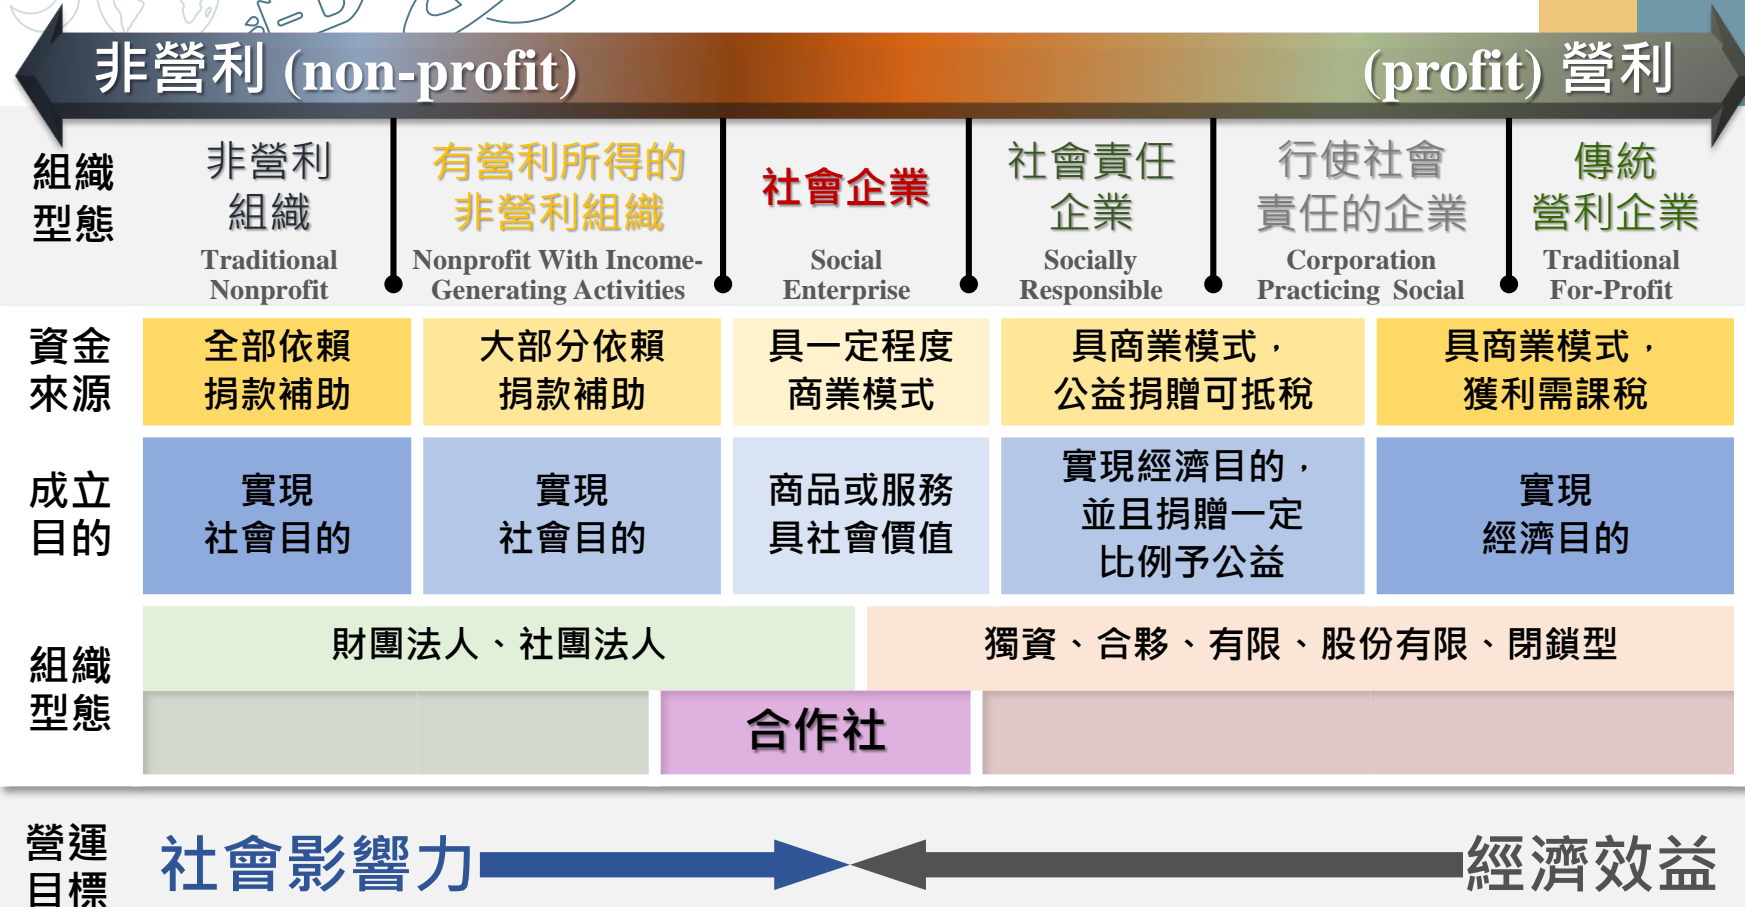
非營利 (non-profit)

(profit) 營利

| 組織型態 | 非營利組織 Traditional Nonprofit | 有營利所得的非營利組織 Nonprofit With Income-Generating Activities | 社會企業 Social Enterprise | 社會責任企業 Socially Responsible | 行使社會責任的企業 Corporation Practicing Social | 傳統營利企業 Traditional For-Profit |
|---|---|---|---|---|---|---|
| 資金來源 | 全部依賴捐款補助 | 大部分依賴捐款補助 | 具一定程度商業模式 | 具商業模式，公益捐贈可抵稅 | | 具商業模式，獲利需課稅 |
| 成立目的 | 實現社會目的 | 實現社會目的 | 商品或服務具社會價值 | 實現經濟目的，並且捐贈一定比例予公益 | | 實現經濟目的 |

組織型態

財團法人、社團法人

獨資、合夥、有限、股份有限、閉鎖型

合作社

營運目標

社會影響力

經濟效益